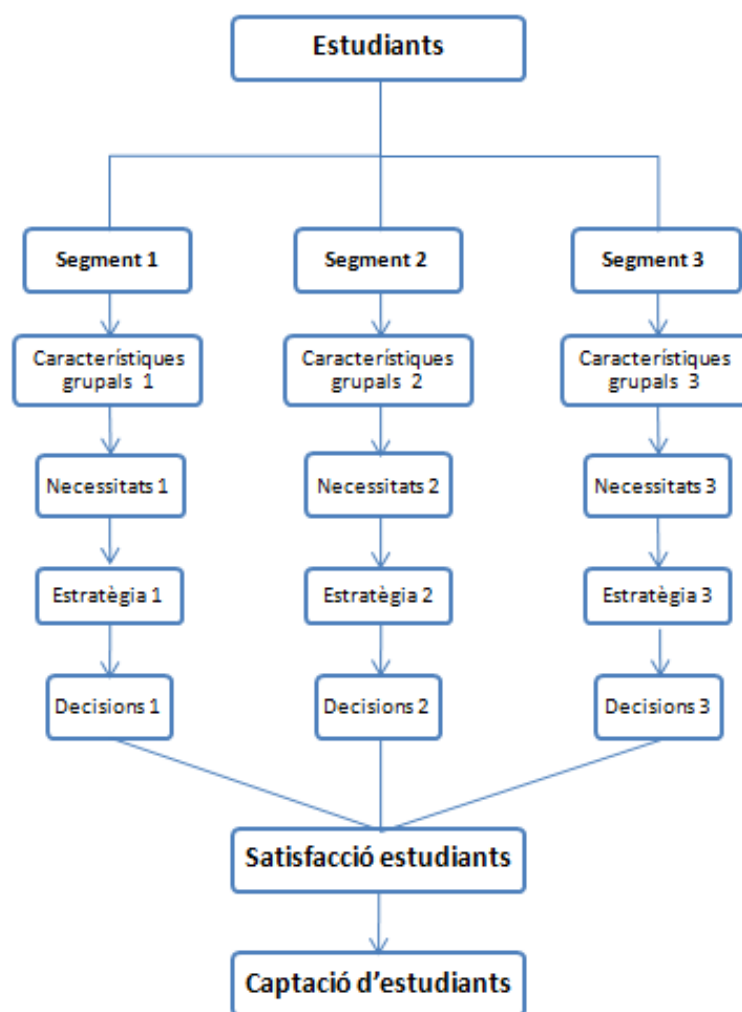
Estudiants

Segment 1

Característiques grupals 1

Necessitats 1

Estratègia 1

Decisions 1

Segment 2

Característiques grupals 2

Necessitats 2

Estratègia 2

Decisions 2

Segment 3

Característiques grupals 3

Necessitats 3

Estratègia 3

Decisions 3

Satisfacció estudiants

Captació d'estudiants